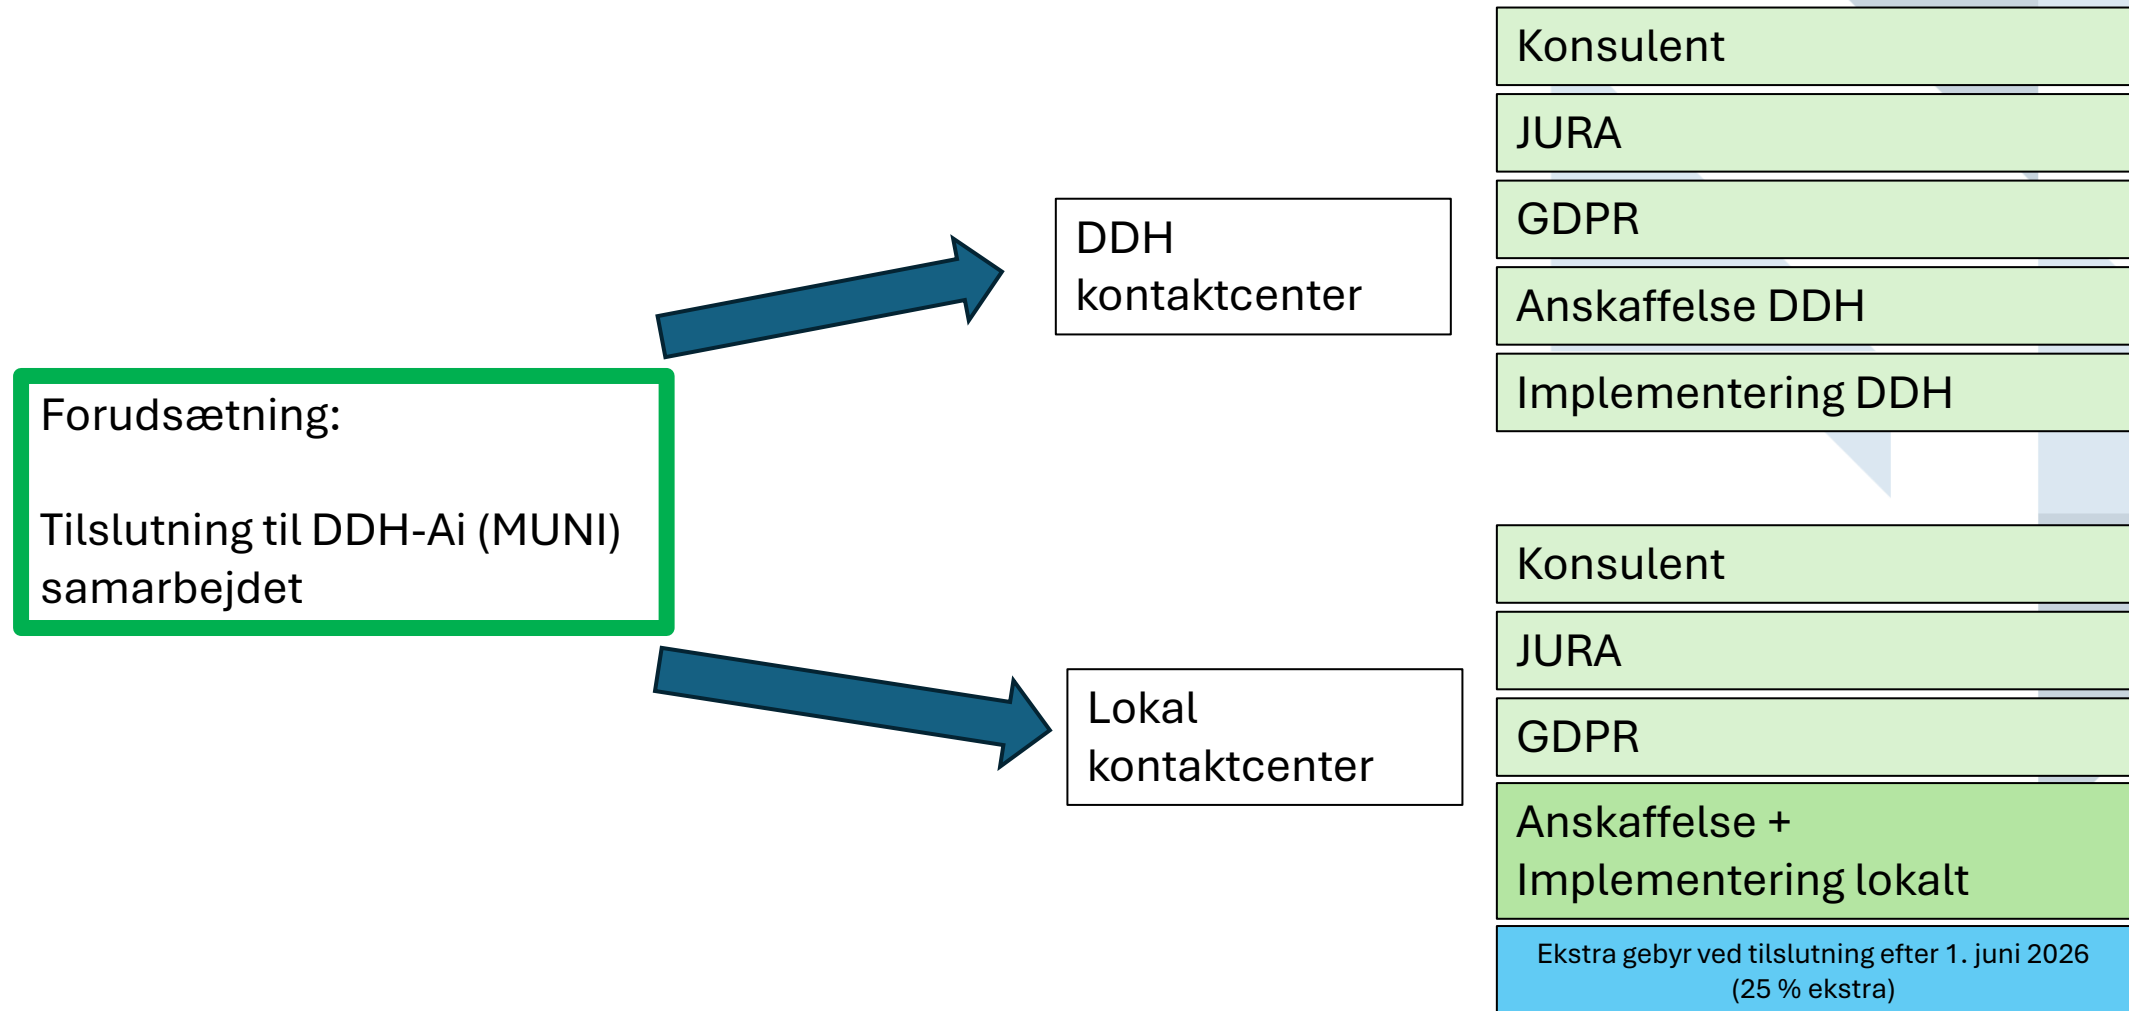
Forudsætning:

Tilslutning til DDH-Ai (MUNI) samarbejdet

DDH kontaktcenter

Konsulent

JURA

GDPR

Anskaffelse DDH

Implementering DDH

Lokal kontaktcenter

Konsulent

JURA

GDPR

Anskaffelse + Implementering lokalt

Ekstra gebyr ved tilslutning efter 1. juni 2026 (25 % ekstra)